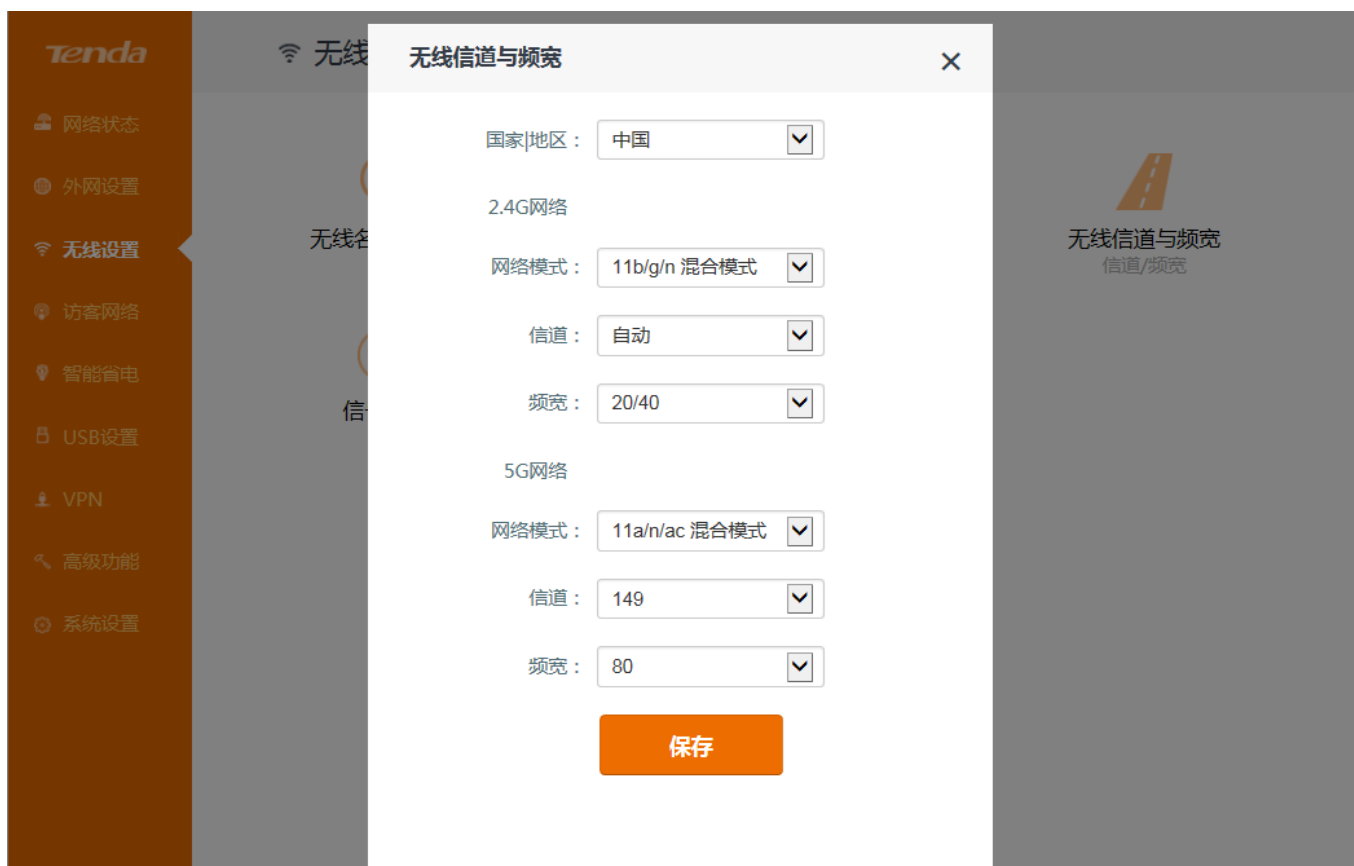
Tenda

网络状态

外网设置

无线设置

访客网络

智能省电

USB设置

VPN

高级功能

系统设置

无线

无线名

信

无线信道与频宽
信道/频宽

无线信道与频宽

×

国家|地区： 中国

2.4G网络

网络模式： 11b/g/n 混合模式

信道： 自动

频宽： 20/40

5G网络

网络模式： 11a/n/ac 混合模式

信道： 149

频宽： 80

保存